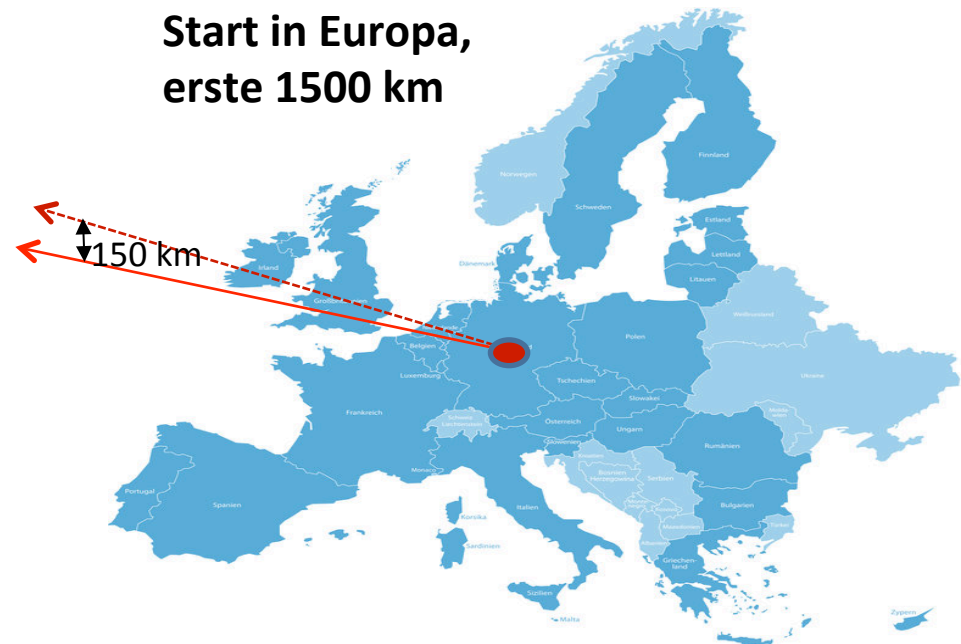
Start in Europa, erste 1500 km

150 km

Norwegen
Schweden
Finnland
Estland
Lettland
Litauen
Dänemark
Irland
Großbritannien
Belgien
Luxemburg
Frankreich
Polen
Weißrussland
Ukraine
Tschechien
Slowakei
Österreich
Schweiz Liechtenstein
Slowenien
Ungarn
Moldawien
Rumänien
Kroatien
Bosnien Herzegowina
Serbien
Monaco
Korsika
Italien
Sardinien
Bulgarien
Mazedonien
Albanien
Türkei
Griechenland
Portugal
Spanien
Sizilien
Malta
Zypern